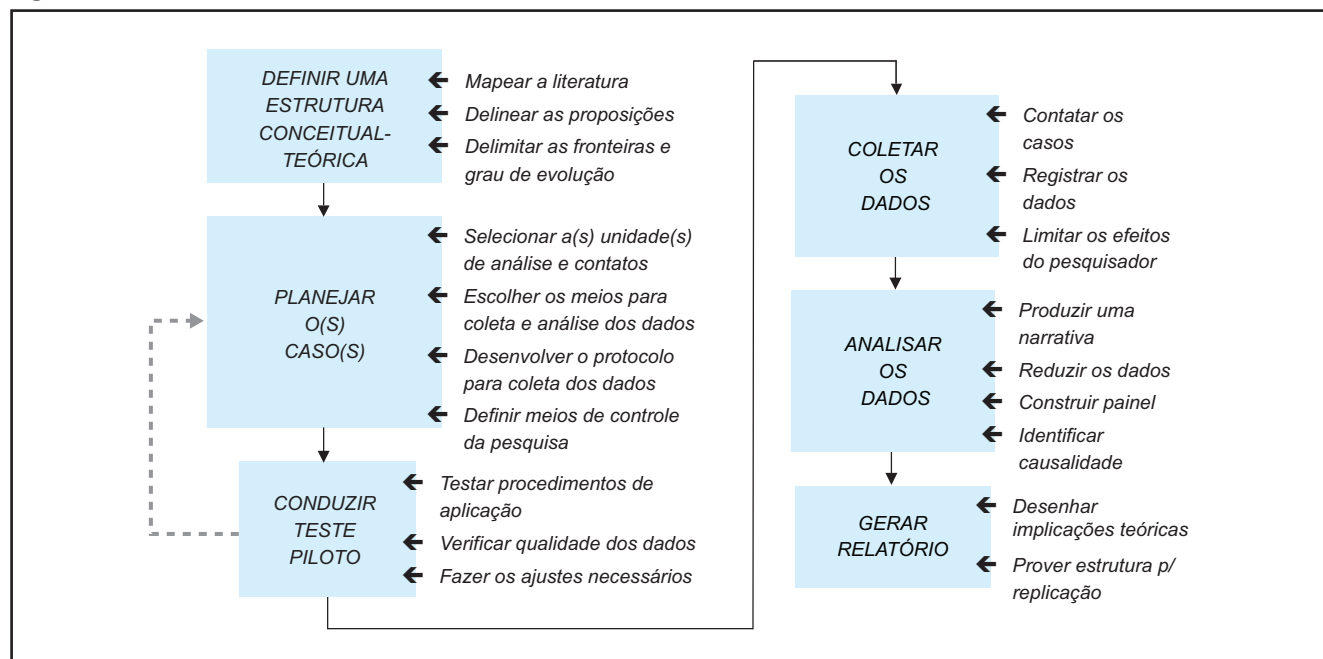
DEFINIR UMA ESTRUTURA CONCEITUAL-TEÓRICA

Mapear a literatura
Delinear as proposições
Delimitar as fronteiras e grau de evolução

PLANEJAR O(S) CASO(S)

Selecionar a(s) unidade(s) de análise e contatos
Escolher os meios para coleta e análise dos dados
Desenvolver o protocolo para coleta dos dados
Definir meios de controle da pesquisa

CONDUZIR TESTE PILOTO

Testar procedimentos de aplicação
Verificar qualidade dos dados
Fazer os ajustes necessários

COLETAR OS DADOS

Contatar os casos
Registrar os dados
Limitar os efeitos do pesquisador

ANALISAR OS DADOS

Produzir uma narrativa
Reduzir os dados
Construir painel
Identificar causalidade

GERAR RELATÓRIO

Desenhar implicações teóricas
Prover estrutura p/ replicação